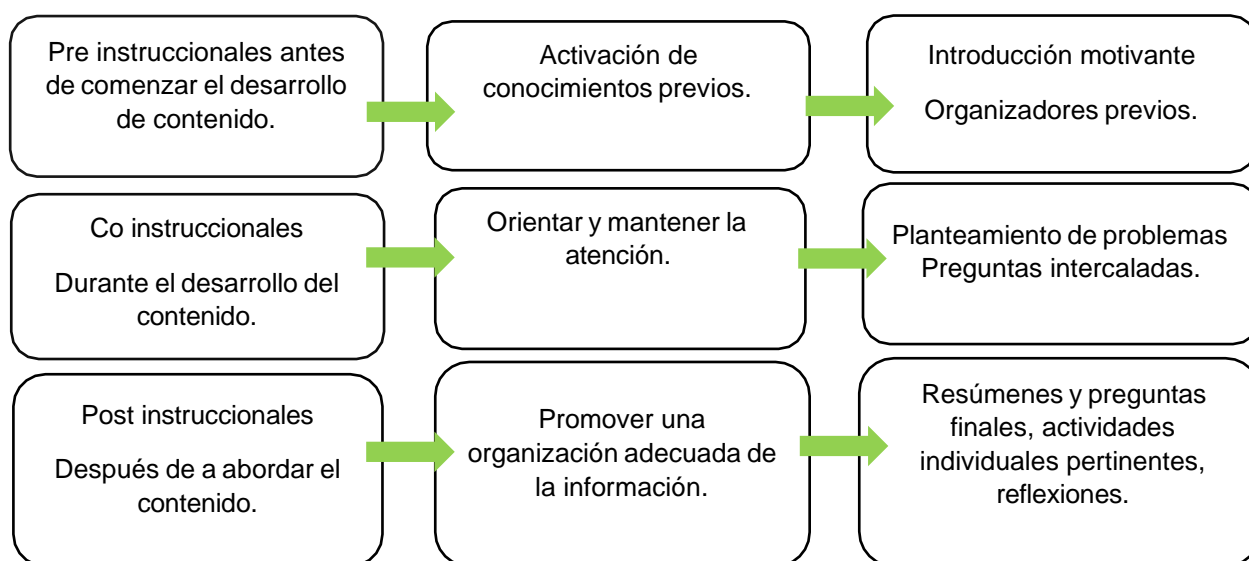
Pre instruccionales antes de comenzar el desarrollo de contenido.

Activación de conocimientos previos.

Introducción motivante

Organizadores previos.

Co instruccionales

Durante el desarrollo del contenido.

Orientar y mantener la atención.

Planteamiento de problemas Preguntas intercaladas.

Post instruccionales

Después de a abordar el contenido.

Promover una organización adecuada de la información.

Resúmenes y preguntas finales, actividades individuales pertinentes, reflexiones.